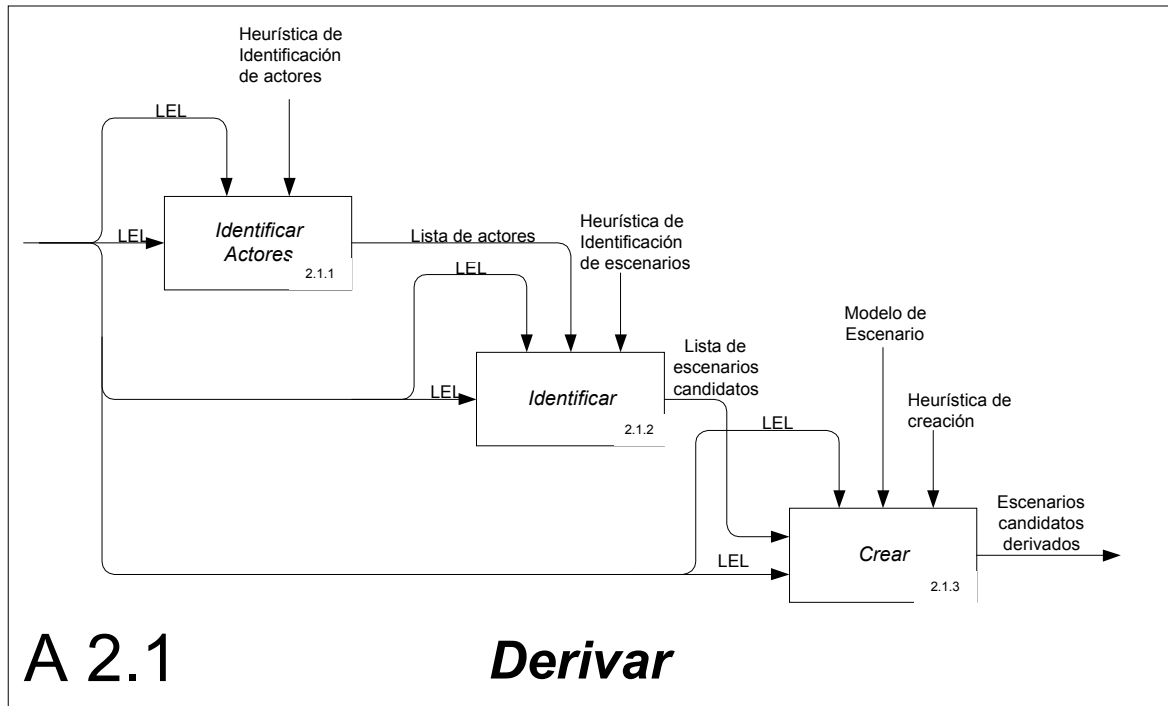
Heurística de Identificación de actores

LEL

LEL

Identificar Actores

2.1.1

Lista de actores

Heurística de Identificación de escenarios

LEL

LEL

Identificar

2.1.2

Lista de escenarios candidatos

Modelo de Escenario

Heurística de creación

LEL

LEL

Crear

2.1.3

Escenarios candidatos derivados

A 2.1

Derivar